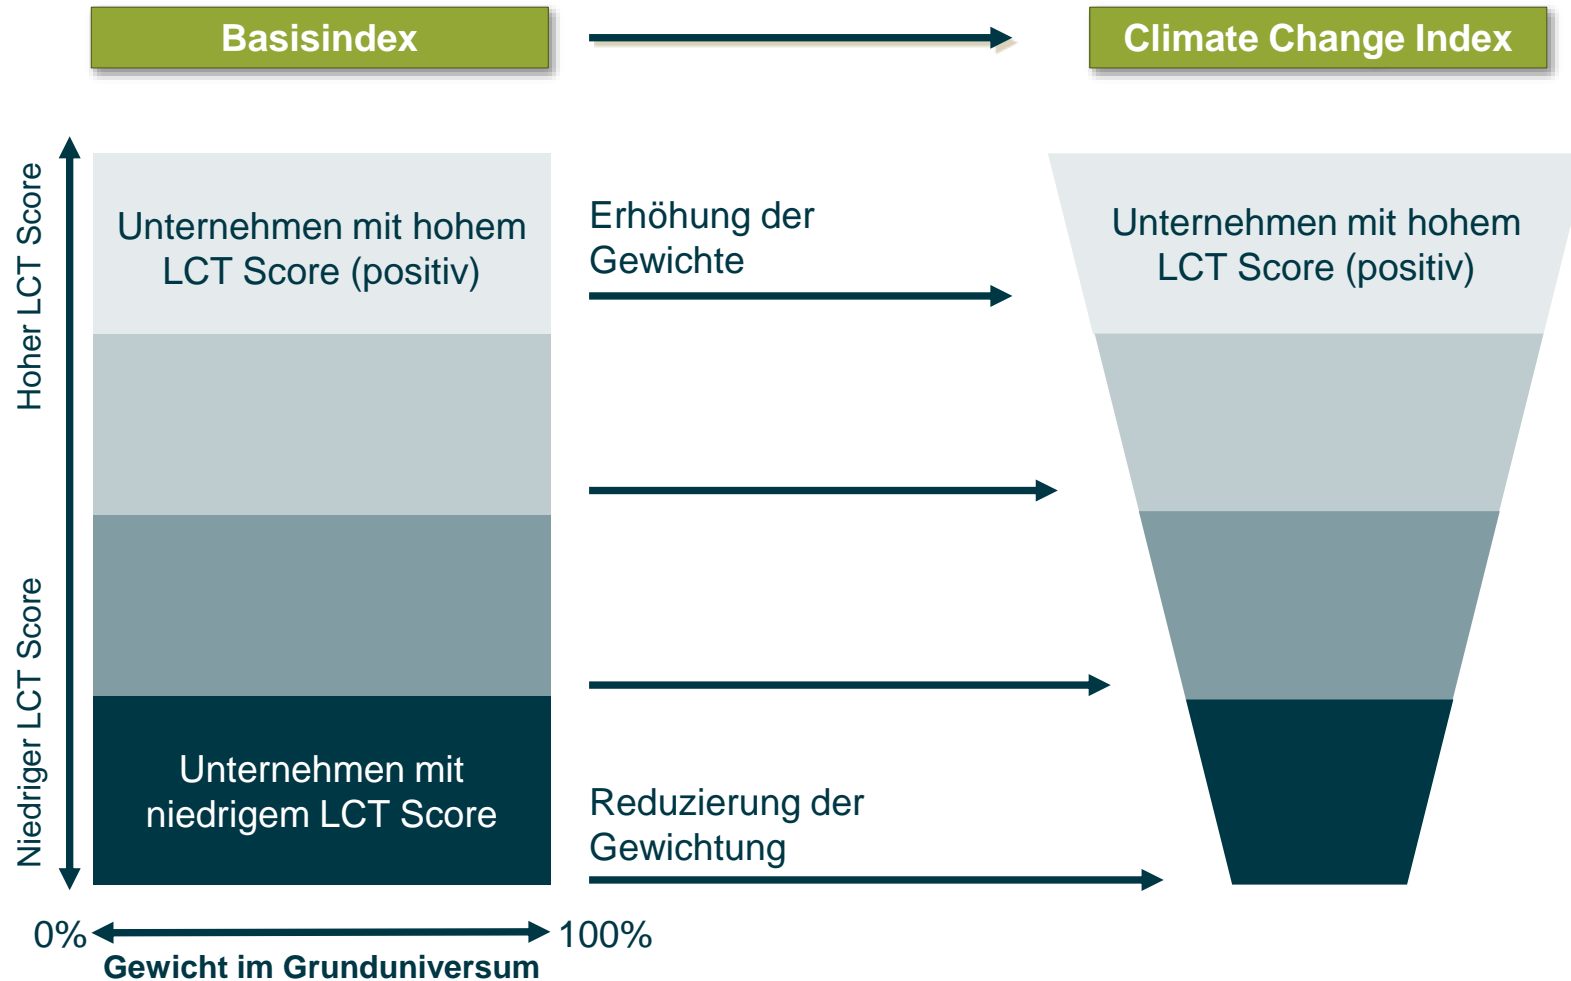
Basisindex

Climate Change Index

Hoher LCT Score

Niedriger LCT Score

Unternehmen mit hohem LCT Score (positiv)

Unternehmen mit niedrigem LCT Score

Erhöhung der Gewichte

Reduzierung der Gewichtung

Unternehmen mit hohem LCT Score (positiv)

0%

100%

Gewicht im Grunduniversum